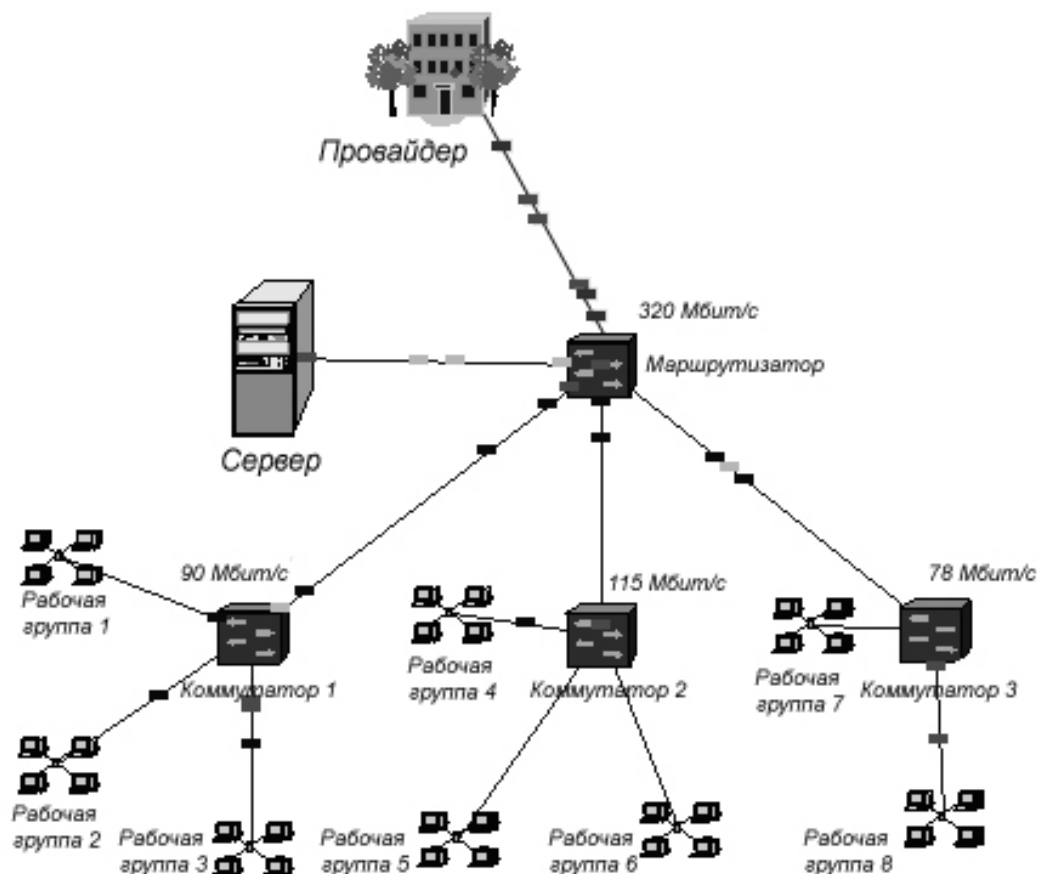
Провайдер

320 Мбит/с

Маршрутизатор

Сервер

90 Мбит/с

Рабочая группа 1

Коммутатор 1

Рабочая группа 2

Рабочая группа 3

115 Мбит/с

Рабочая группа 4

Коммутатор 2

Рабочая группа 5

Рабочая группа 6

78 Мбит/с

Рабочая группа 7

Коммутатор 3

Рабочая группа 8